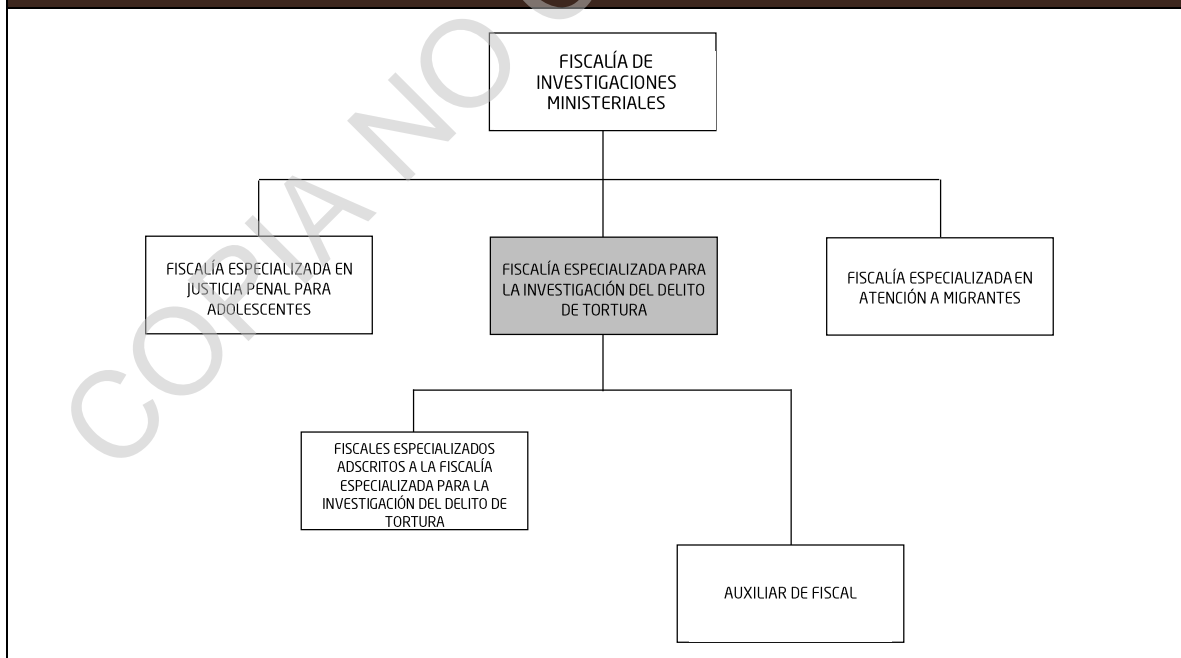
FISCALÍA DE INVESTIGACIONES MINISTERIALES

FISCALÍA ESPECIALIZADA EN JUSTICIA PENAL PARA ADOLESCENTES

FISCALÍA ESPECIALIZADA PARA LA INVESTIGACIÓN DEL DELITO DE TORTURA

FISCALÍA ESPECIALIZADA EN ATENCIÓN A MIGRANTES

FISCALES ESPECIALIZADOS ADSCRITOS A LA FISCALÍA ESPECIALIZADA PARA LA INVESTIGACIÓN DEL DELITO DE TORTURA

AUXILIAR DE FISCAL

COPIA NO C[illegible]